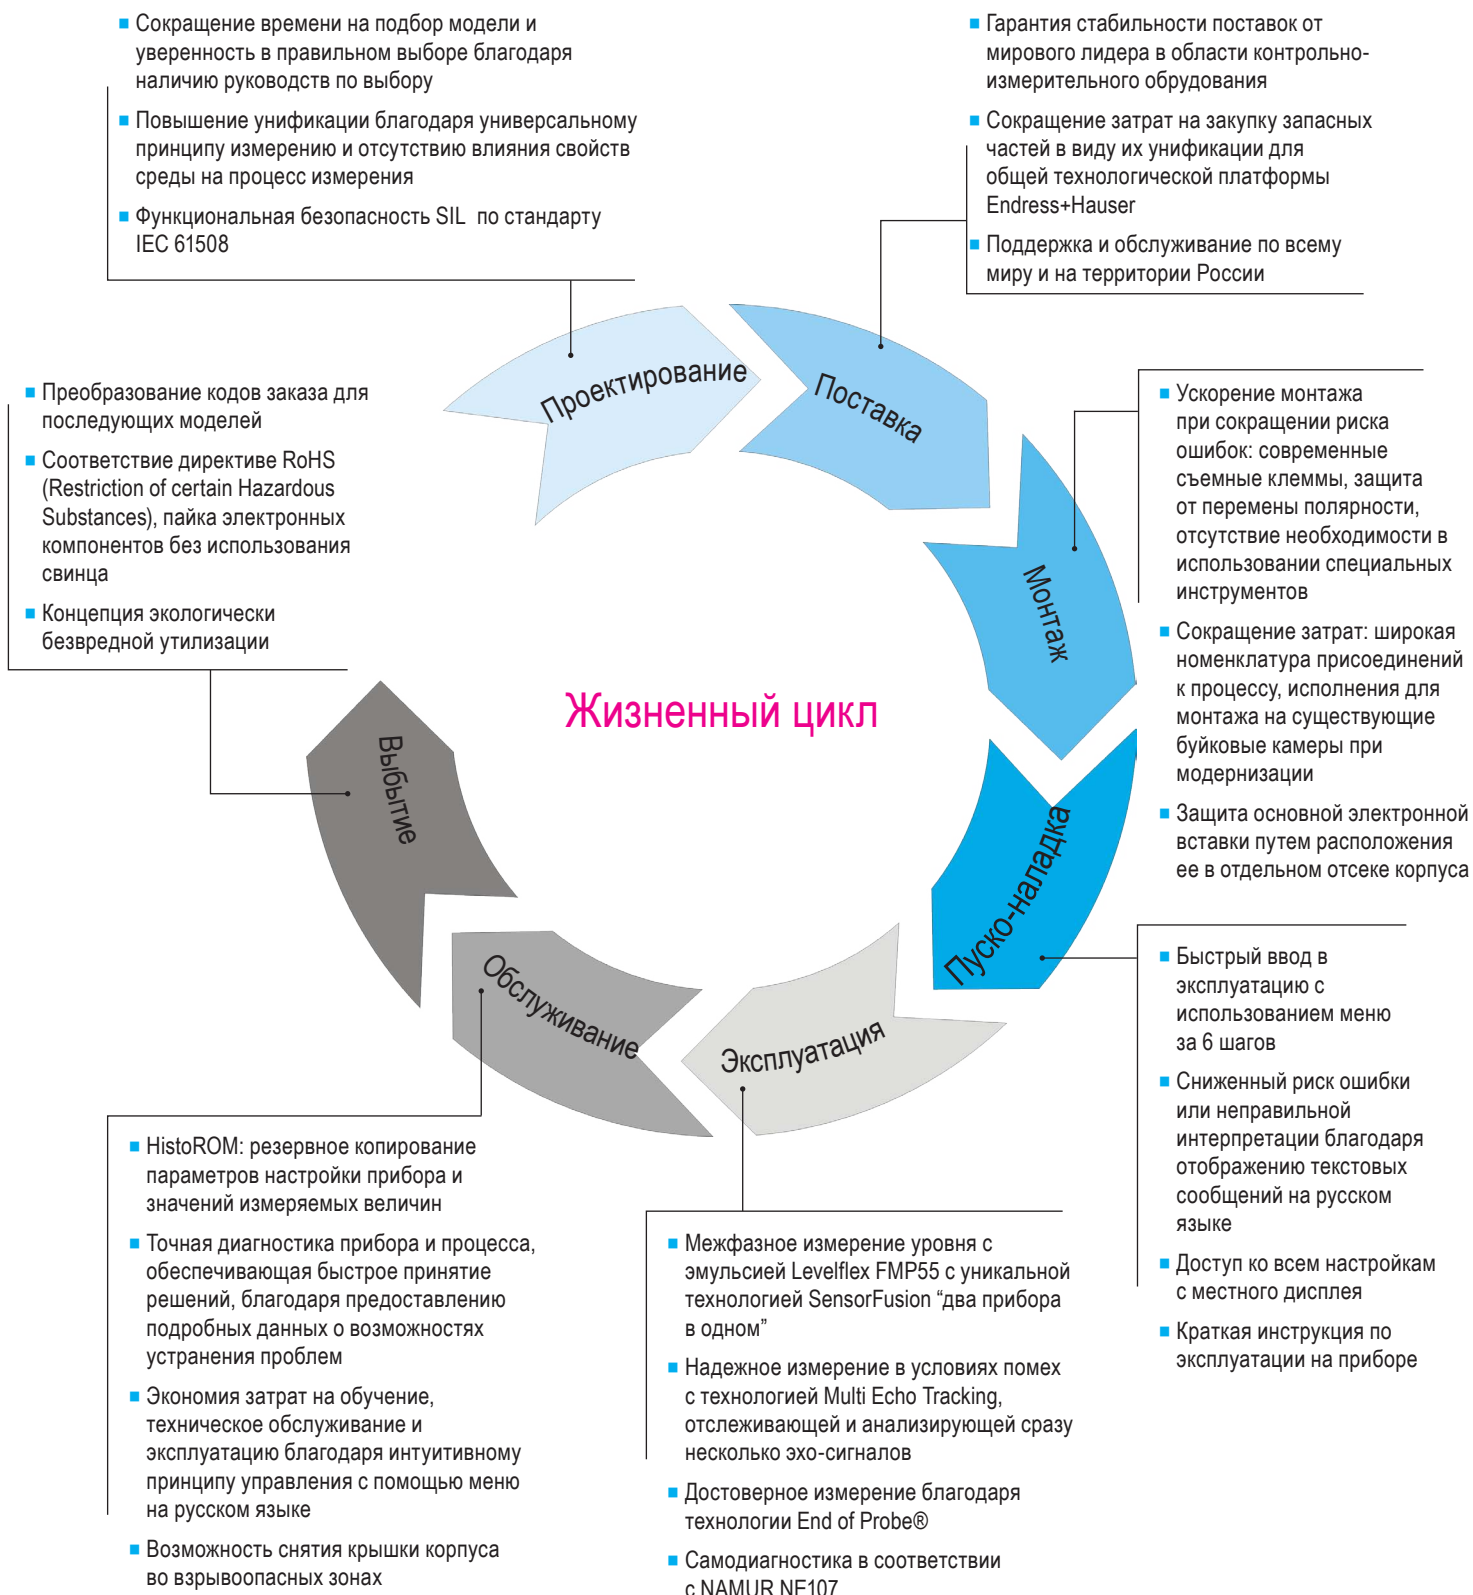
■ Сокращение времени на подбор модели и уверенность в правильном выборе благодаря наличию руководств по выбору

■ Повышение унификации благодаря универсальному принципу измерению и отсутствию влияния свойств среды на процесс измерения

■ Функциональная безопасность SIL по стандарту IEC 61508

■ Гарантия стабильности поставок от мирового лидера в области контрольно-измерительного обрудования

■ Сокращение затрат на закупку запасных частей в виду их унификации для общей технологической платформы Endress+Hauser

■ Поддержка и обслуживание по всему миру и на территории России

■ Преобразование кодов заказа для последующих моделей

■ Соответствие директиве RoHS (Restriction of certain Hazardous Substances), пайка электронных компонентов без использования свинца

■ Концепция экологически безвредной утилизации

Проектирование

Поставка

Монтаж

Пуско-наладка

Эксплуатация

Обслуживание

Выбытие

Жизненный цикл

■ Ускорение монтажа при сокращении риска ошибок: современные съемные клеммы, защита от перемены полярности, отсутствие необходимости в использовании специальных инструментов

■ Сокращение затрат: широкая номенклатура присоединений к процессу, исполнения для монтажа на существующие буйковые камеры при модернизации

■ Защита основной электронной вставки путем расположения ее в отдельном отсеке корпуса

■ Быстрый ввод в эксплуатацию с использованием меню за 6 шагов

■ Сниженный риск ошибки или неправильной интерпретации благодаря отображению текстовых сообщений на русском языке

■ Доступ ко всем настройкам с местного дисплея

■ Краткая инструкция по эксплуатации на приборе

■ HistoROM: резервное копирование параметров настройки прибора и значений измеряемых величин

■ Точная диагностика прибора и процесса, обеспечивающая быстрое принятие решений, благодаря предоставлению подробных данных о возможностях устранения проблем

■ Экономия затрат на обучение, техническое обслуживание и эксплуатацию благодаря интуитивному принципу управления с помощью меню на русском языке

■ Возможность снятия крышки корпуса во взрывоопасных зонах

■ Межфазное измерение уровня с эмульсией Levelflex FMP55 с уникальной технологией SensorFusion “два прибора в одном”

■ Надежное измерение в условиях помех с технологией Multi Echo Tracking, отслеживающей и анализирующей сразу несколько эхо-сигналов

■ Достоверное измерение благодаря технологии End of Probe®

■ Самодиагностика в соответствии с NAMUR NE107